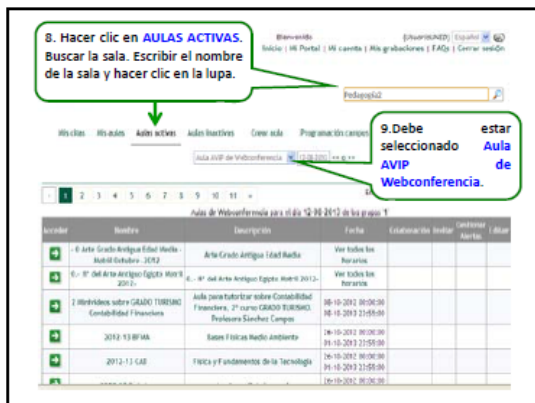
8. Hacer clic en AULAS ACTIVAS. Buscar la sala. Escribir el nombre de la sala y hacer clic en la lupa.

Bienvenido (UsuarioUNED) Español
Inicio | Mi Portal | Mi cuenta | Mis grabaciones | FAQs | Cerrar sesión

Pedagogía2

Mis citas Mis aulas Aulas activas Aulas inactivas Crear aula Programación campus

9.Debe estar seleccionado Aula AVIP de Webconferencia.

Aula AVIP de Webconferencia

« 1 2 3 4 5 6 7 8 9 10 11 »

Aulas de Webconferencia para el día 12-10-2012 de los grupos 'I'

| Acceder | Nombre | Descripción | Fecha | Colaboración | Invitar | Gestionar Alertas | Editar |
|---|---|---|---|---|---|---|---|
| | - 0 Arte Grado Antiguo Edad Media - Motril Octubre - 2012 | Arte Grado Edad Media | Ver todos los horarios | | | | |
| | 0.- 0° del Arte Antiguo Egipto Motril 2012- | 0.- 0° del Arte Antiguo Egipto Motril 2012- | Ver todos los horarios | | | | |
| | 2 Miércoles sobre GRADO TURISMO Contabilidad Financiera | Aula para tutorizar sobre Contabilidad Financiera, 2° curso GRADO TURISMO. Profesora Sánchez Campos | 10-10-2012 00:00:00 10-10-2012 23:59:00 | | | | |
| | 2012-13 BFMA | Bases Físicas Medio Ambiente | 26-10-2012 00:00:00 01-10-2013 23:59:00 | | | | |
| | 2012-13 CAD | Física y Fundamentos de la Tecnología | 26-10-2012 00:00:00 01-10-2013 23:59:00 | | | | |
| | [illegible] | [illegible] | 26-10-2012 00:00:00 | | | | |